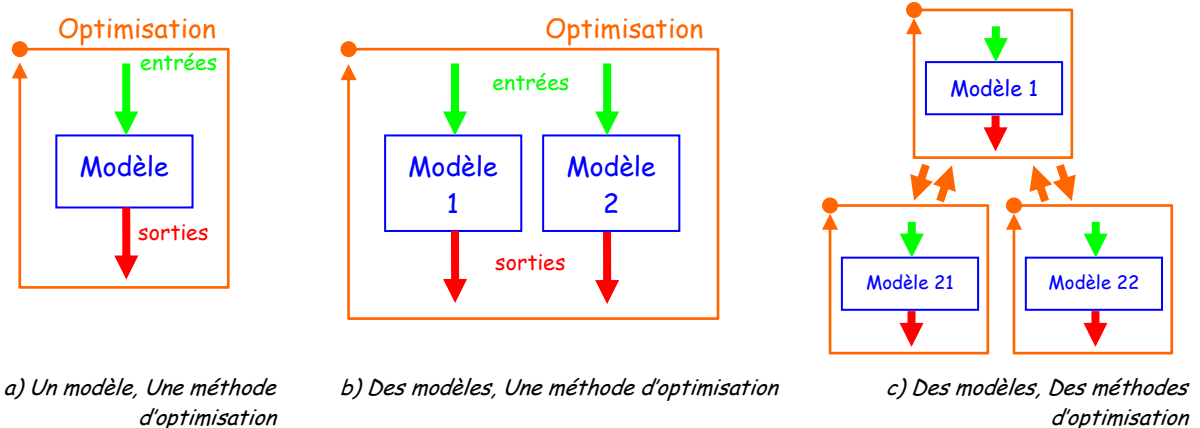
Optimisation

entrées

Modèle

sorties

a) Un modèle, Une méthode d'optimisation

Optimisation

entrées

Modèle 1

Modèle 2

sorties

b) Des modèles, Une méthode d'optimisation

Modèle 1

Modèle 21

Modèle 22

c) Des modèles, Des méthodes d'optimisation